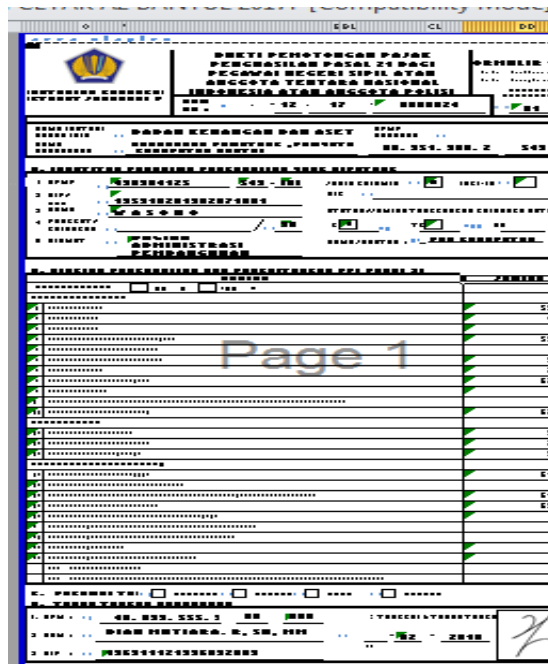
EDL CL DD

BUKTI PEMOTONGAN PAJAK PENGHASILAN PASAL 21 BAGI PEGAWAI NEGERI SIPIL ATAU ANGGOTA TENTARA NASIONAL INDONESIA ATAU ANGGOTA POLISI

NOMOR : 12 - 17 - 0000024

BADAN KEUANGAN DAN ASET

00. 551. 380. 2

A. IDENTITAS PENERIMA PENGHASILAN YANG DIPOTONG

1 NPWP 58584125 543 - 0

2 NIP 19590820198207 1001

3 NAMA WASONO

PENGELOLA ADMINISTRASI PERBENDAHARAAN

B. RINCIAN PENGHASILAN DAN PENGHITUNGAN PPh PASAL 21

Page 1

C. PENANDATANGAN

1 NPWP 48. 855. 555. 1

2 NAMA DIAN MUTIARA, R, SH, MM

12 - 2018

3 NIP 19651112198503 2003